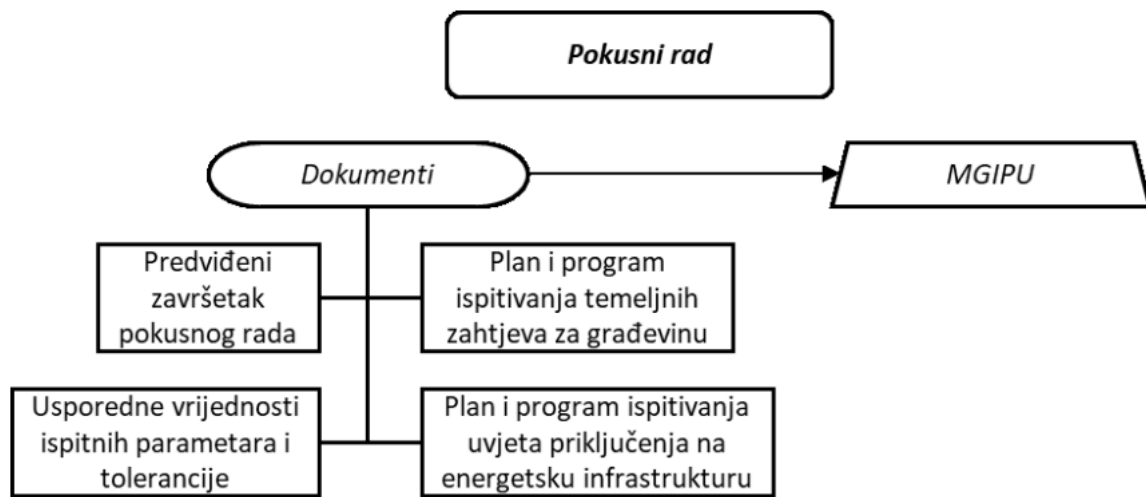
Pokusni rad

Dokumenti

MGIPU

Predviđeni završetak pokusnog rada

Plan i program ispitivanja temeljnih zahtjeva za građevinu

Usporedne vrijednosti ispitnih parametara i tolerancije

Plan i program ispitivanja uvjeta priključenja na energetsku infrastrukturu